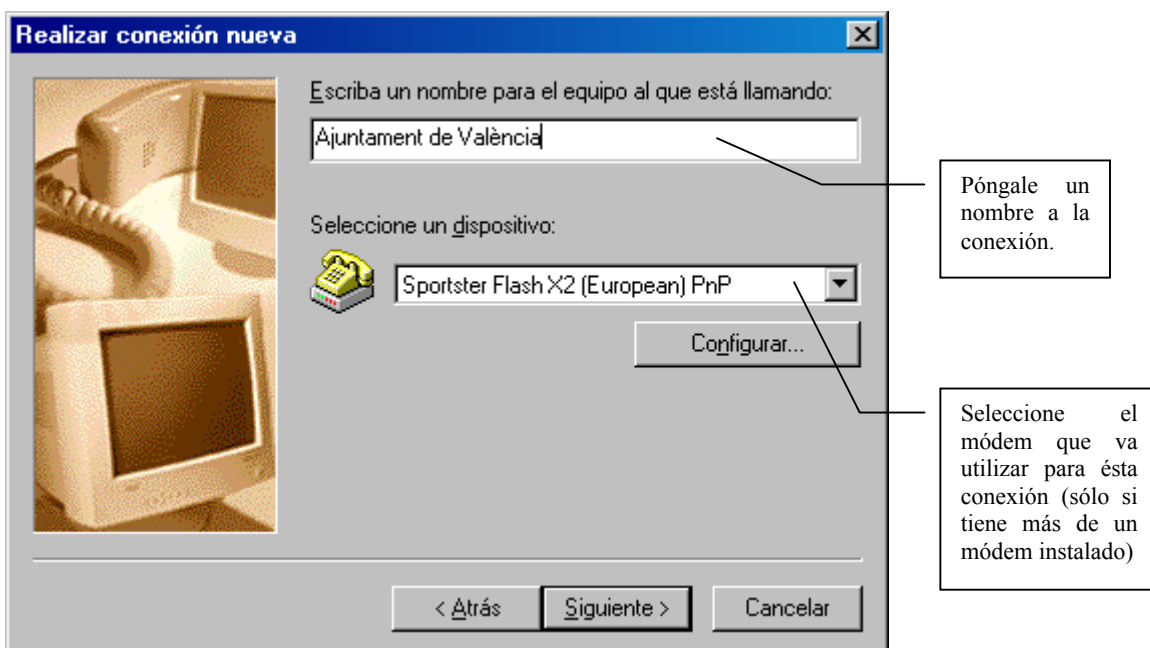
Realizar conexión nueva

Escriba un nombre para el equipo al que está llamando:

Ajuntament de València

Seleccione un dispositivo:

Sportster Flash X2 (European) PnP

Configurar...

< Atrás

Siguiente >

Cancelar

Póngale un nombre a la conexión.

Seleccione el módem que va utilizar para ésta conexión (sólo si tiene más de un módem instalado)